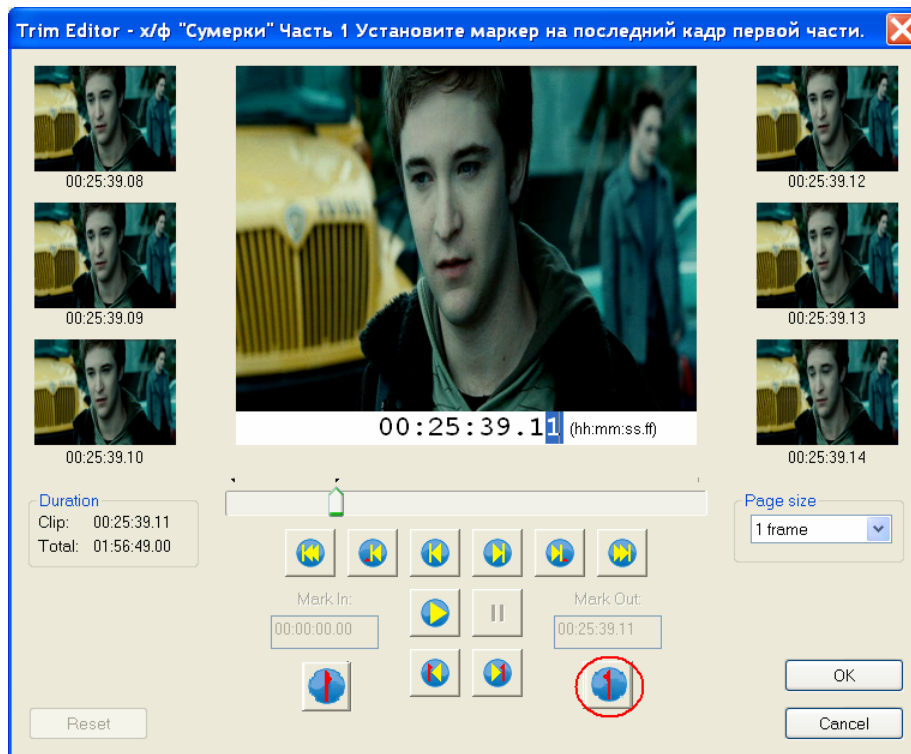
Trim Editor - х/ф "Сумерки" Часть 1 Установите маркер на последний кадр первой части.

00:25:39.08
00:25:39.09
00:25:39.10

00:25:39.11 (hh:mm:ss.ff)

00:25:39.12
00:25:39.13
00:25:39.14

Duration
Clip: 00:25:39.11
Total: 01:56:49.00

Page size
1 frame

Mark In:
00:00:00.00

Mark Out:
00:25:39.11

Reset

OK

Cancel